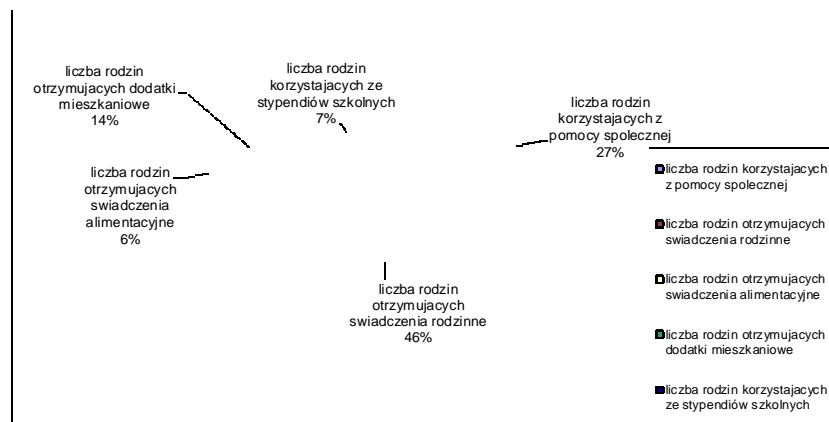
liczba rodzin otrzymujacych dodatki mieszkaniowe 14%

liczba rodzin korzystajacych ze stypendiów szkolnych 7%

liczba rodzin korzystajacych z pomocy spolecznej 27%

liczba rodzin otrzymujacych swiadczenia alimentacyjne 6%

liczba rodzin otrzymujacych swiadczenia rodzinne 46%

liczba rodzin korzystajacych z pomocy spolecznej

liczba rodzin otrzymujacych swiadczenia rodzinne

liczba rodzin otrzymujacych swiadczenia alimentacyjne

liczba rodzin otrzymujacych dodatki mieszkaniowe

liczba rodzin korzystajacych ze stypendiów szkolnych